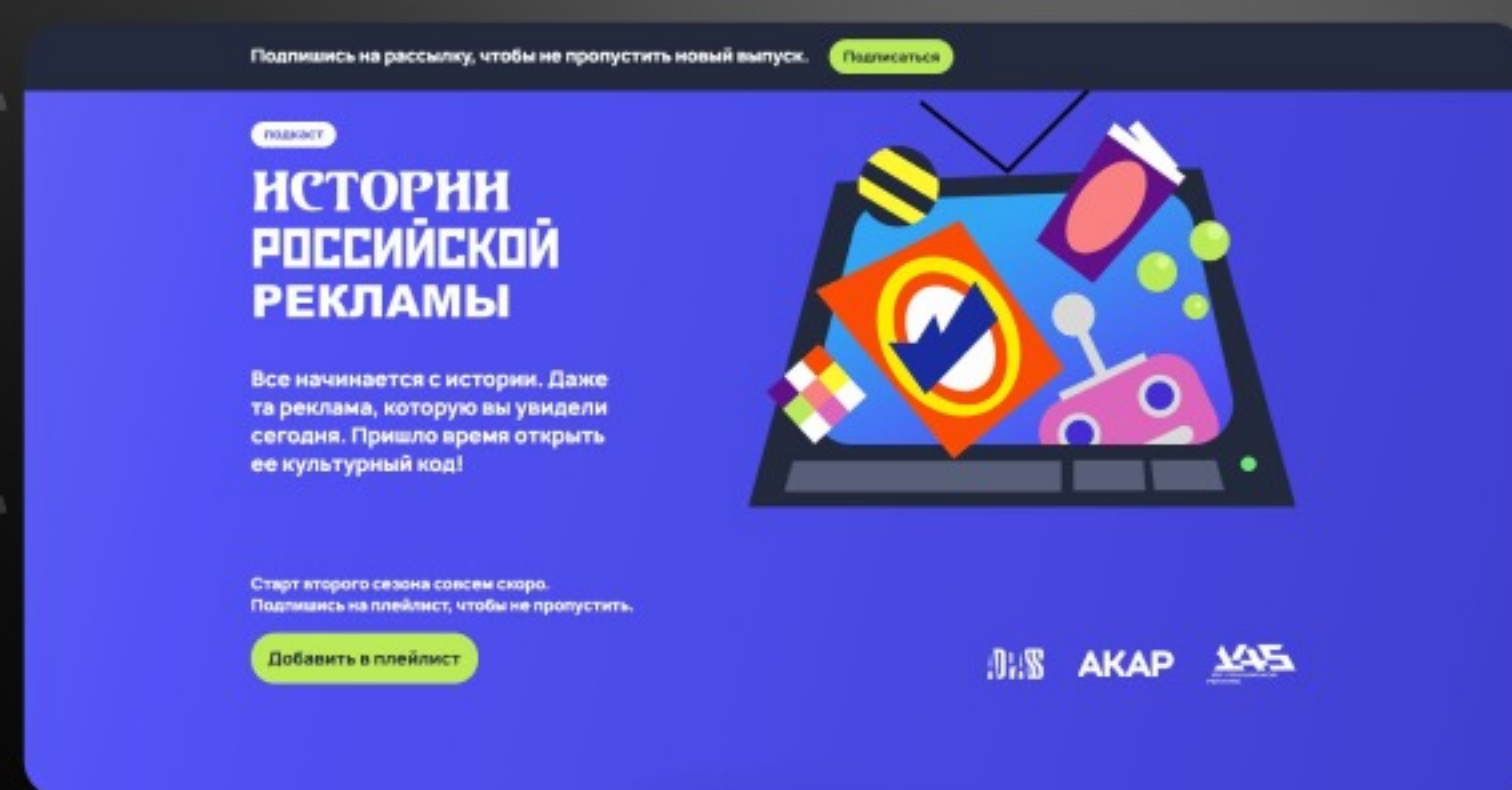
Подпишись на рассылку, чтобы не пропустить новый выпуск. Подписаться

подкаст

ИСТОРИИ РОССИЙСКОЙ РЕКЛАМЫ

Все начинается с истории. Даже та реклама, которую вы увидели сегодня. Пришло время открыть ее культурный код!

Старт второго сезона совсем скоро.
Подпишись на плейлист, чтобы не пропустить.

Добавить в плейлист

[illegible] АКАР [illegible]